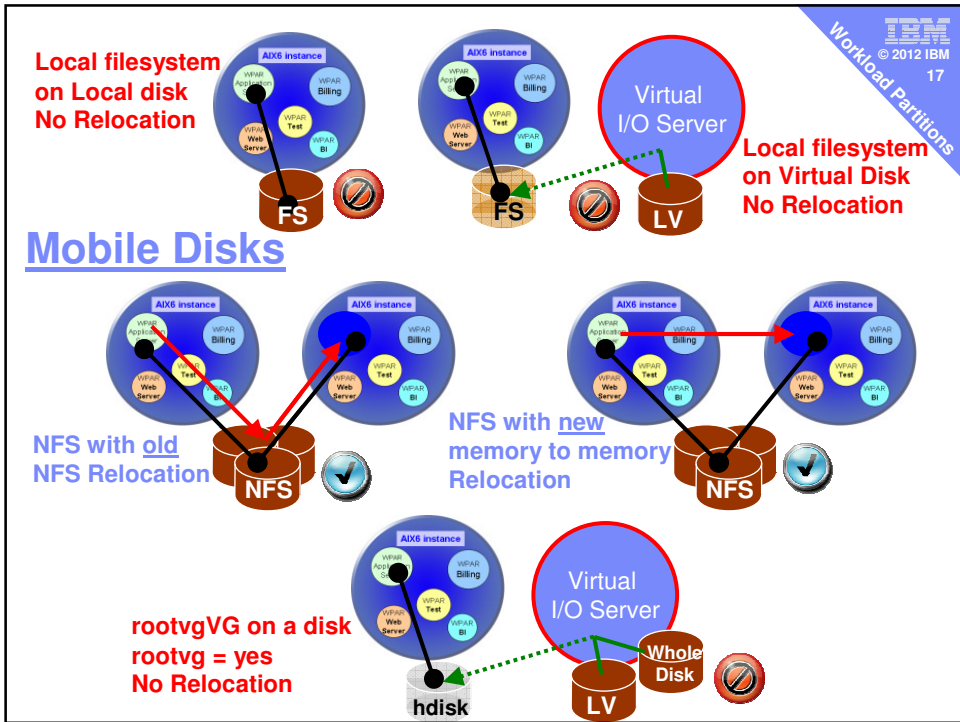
Workload Partitions

IBM

© 2012 IBM

17

Local filesystem on Local disk No Relocation

AIX6 instance

WPAR Application

WPAR Billing

WPAR Test

WPAR Web Server

WPAR BI

FS

AIX6 instance

WPAR Application

WPAR Billing

WPAR Test

WPAR Web Server

WPAR BI

FS

Virtual I/O Server

LV

Local filesystem on Virtual Disk No Relocation

Mobile Disks

AIX6 instance

WPAR Application

WPAR Billing

WPAR Test

WPAR Web Server

WPAR BI

AIX6 instance

WPAR Billing

WPAR Test

WPAR Web Server

WPAR BI

NFS with old NFS Relocation

NFS

AIX6 instance

WPAR Application

WPAR Billing

WPAR Test

WPAR Web Server

WPAR BI

AIX6 instance

WPAR Billing

WPAR Test

WPAR Web Server

WPAR BI

NFS with new memory to memory Relocation

NFS

AIX6 instance

WPAR Application Server

WPAR Billing

WPAR Test

WPAR Web Server

WPAR BI

Virtual I/O Server

rootvgVG on a disk rootvg = yes No Relocation

hdisk

LV

Whole Disk